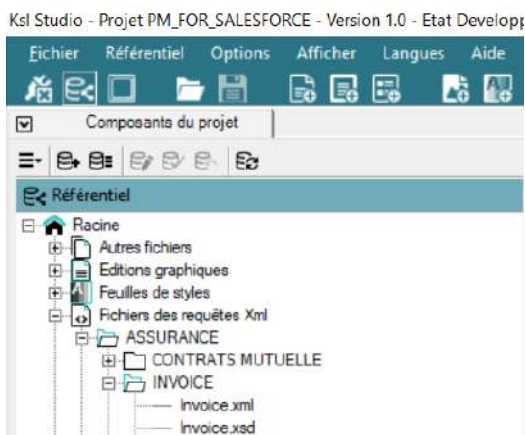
Ksl Studio - Projet PM_FOR_SALESFORCE - Version 1.0 - Etat Developp

Fichier Référentiel Options Afficher Langues Aide

Composants du projet

Référentiel

Racine
Autres fichiers
Editions graphiques
Feuilles de styles
Fichiers des requêtes Xml
ASSURANCE
CONTRATS MUTUELLE
INVOICE
Invoice.xml
Invoice.xsd